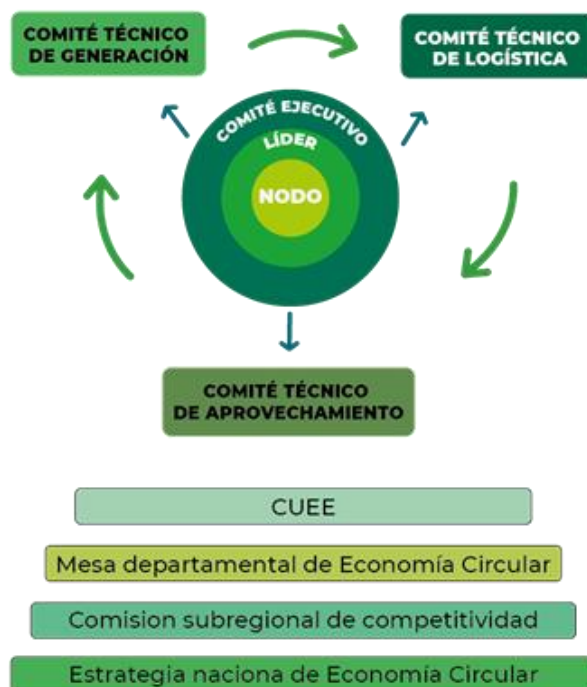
COMITÉ TÉCNICO DE GENERACIÓN

COMITÉ TÉCNICO DE LOGÍSTICA

COMITÉ EJECUTIVO

LÍDER

NODO

COMITÉ TÉCNICO DE APROVECHAMIENTO

CUEE

Mesa departamental de Economía Circular

Comision subregional de competitividad

Estrategia naciona de Economía Circular